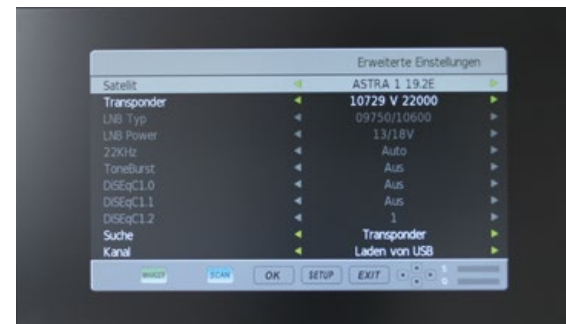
Erweiterte Einstellungen

| | |
|---|---|
| Satellit | ASTRA 1 19.2E |
| Transponder | 10729 V 22000 |
| LNB Typ | 09750/10600 |
| LNB Power | 13/18V |
| 22KHz | Auto |
| ToneBurst | Aus |
| DiSEqC1.0 | Aus |
| DiSEqC1.1 | Aus |
| DiSEqC1.2 | 1 |
| Suche | Transponder |
| Kanal | Laden von USB |

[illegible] SCAN OK SETUP EXIT